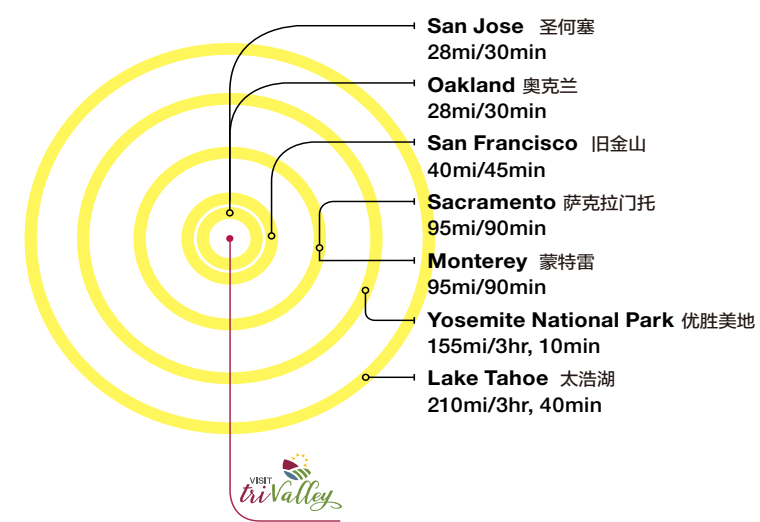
San Jose 圣何塞
28mi/30min

Oakland 奥克兰
28mi/30min

San Francisco 旧金山
40mi/45min

Sacramento 萨克拉门托
95mi/90min

Monterey 蒙特雷
95mi/90min

Yosemite National Park 优胜美地
155mi/3hr, 10min

Lake Tahoe 太浩湖
210mi/3hr, 40min

VISIT
triValley